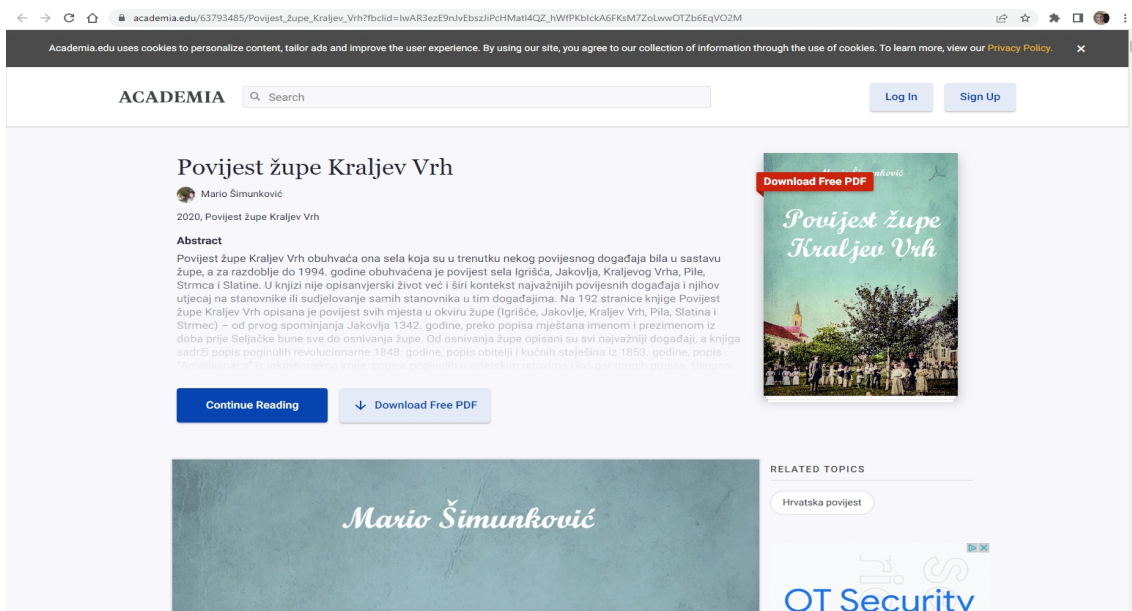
academia.edu/63793485/Povijest_župe_Kraljev_Vrh?fbclid=IwAR3ezE9nJvEbszJiPcHMatl4QZ_hWfPKbIckA6FKsM7ZoLwwOTZb6EqVO2M

Academia.edu uses cookies to personalize content, tailor ads and improve the user experience. By using our site, you agree to our collection of information through the use of cookies. To learn more, view our Privacy Policy.

ACADEMIA

Search

Log In

Sign Up

Povijest župe Kraljev Vrh

Mario Šimunković

2020, Povijest župe Kraljev Vrh

Abstract

Povijest župe Kraljev Vrh obuhvaća ona sela koja su u trenutku nekog povijesnog događaja bila u sastavu župe, a za razdoblje do 1994. godine obuhvaćena je povijest sela Igrišća, Jakovlja, Kraljevog Vrha, Pile, Strmca i Slatine. U knjizi nije opisanvjerski život već i širi kontekst najvažnijih povijesnih događaja i njihov utjecaj na stanovnike ili sudjelovanje samih stanovnika u tim događajima. Na 192 stranice knjige Povijest župe Kraljev Vrh opisana je povijest svih mjesta u okviru župe (Igrišće, Jakovlje, Kraljev Vrh, Pila, Slatina i Strmec) – od prvog spominjanja Jakovlja 1342. godine, preko popisa mještana imenom i prezimenom iz doba prije Seljačke bune sve do osnivanja župe. Od osnivanja župe opisani su svi najvažniji događaji, a knjiga sadrži popis poginulih revolucionarne 1848. godine, popis obitelji i kućnih stalešina iz 1853. godine, popis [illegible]

Continue Reading

Download Free PDF

Download Free PDF

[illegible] Šimunković

Povijest župe Kraljev Vrh

RELATED TOPICS

Hrvatska povijest

Mario Šimunković

OT Security